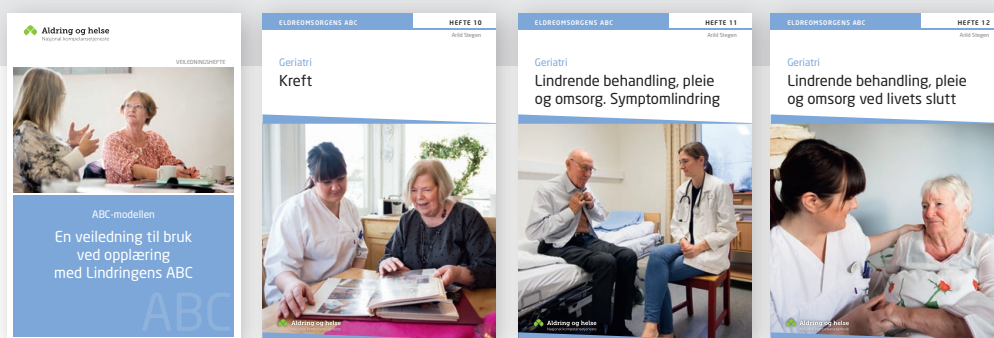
Aldring og helse
Nasjonal kompetansetjeneste

VEILEDNINGSHEFTE

ABC-modellen

En veiledning til bruk ved opplæring med Lindringens ABC

ABC

ELDREOMSORGENS ABC

HEFTE 10

Arild Stegen

Geriatri

Kreft

Aldring og helse
Nasjonal kompetansetjeneste

ELDREOMSORGENS ABC

HEFTE 11

Arild Stegen

Geriatri

Lindrende behandling, pleie og omsorg. Symptomlindring

Aldring og helse
Nasjonal kompetansetjeneste

ELDREOMSORGENS ABC

HEFTE 12

Arild Stegen

Geriatri

Lindrende behandling, pleie og omsorg ved livets slutt

Aldring og helse
Nasjonal kompetansetjeneste